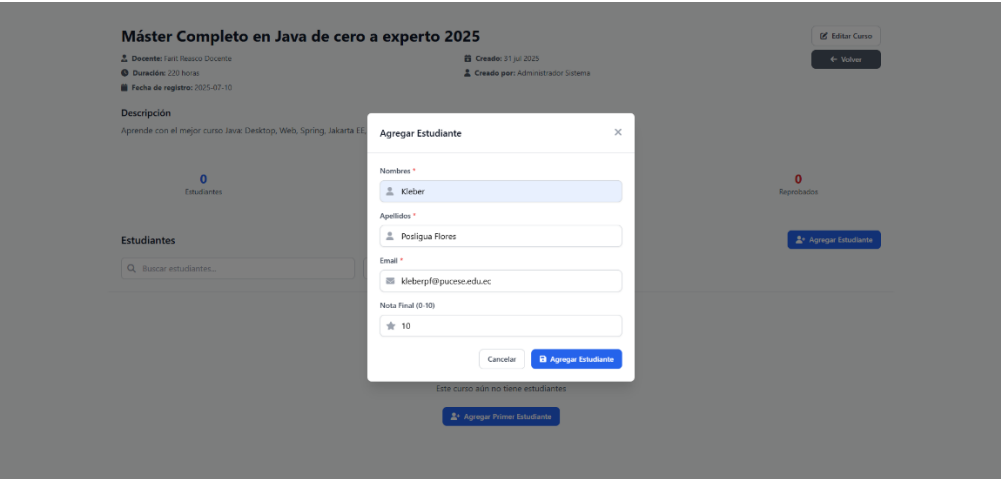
Máster Completo en Java de cero a experto 2025

Editar Curso

← Volver

Docente: Faril Reasco Docente
Duración: 220 horas
Fecha de registro: 2025-07-10

Creado: 31 jul 2025
Creado por: Administrador Sistema

Descripción

Aprende con el mejor curso Java: Desktop, Web, Spring, Jakarta EE,

0
Estudiantes

0
Reprobados

Estudiantes

Agregar Estudiante

Buscar estudiantes...

Este curso aún no tiene estudiantes

Agregar Primer Estudiante

Agregar Estudiante

×

Nombres *

Kleber

Apellidos *

Posligua Flores

Email *

kleberpf@pucese.edu.ec

Nota Final (0-10)

10

Cancelar

Agregar Estudiante